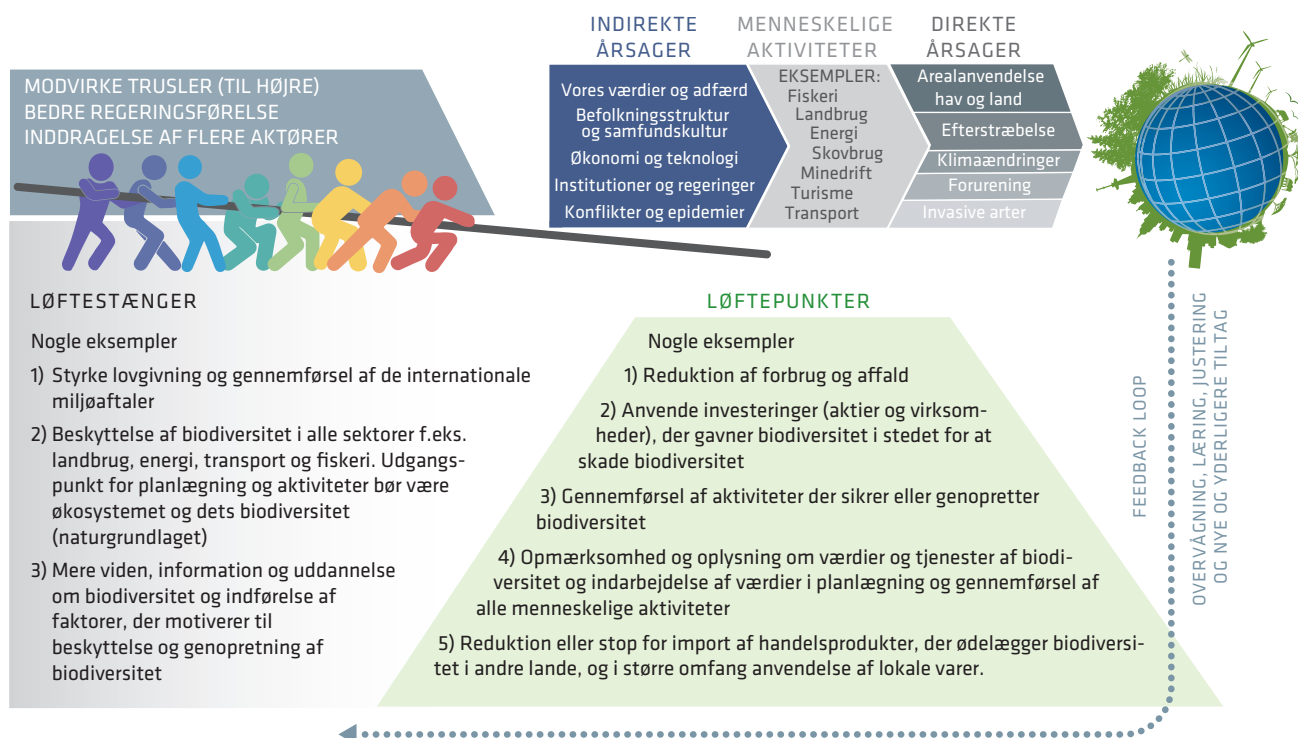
INDIREKTE ÅRSAGER

MENNESKELIGE AKTIVITETER

DIREKTE ÅRSAGER

MODVIRKE TRUSLER (TIL HØJRE)
BEDRE REGERINGSFØRELSE
INDDRAGELSE AF FLERE AKTØRER

Vores værdier og adfærd
Befolkningsstruktur og samfundskultur
Økonomi og teknologi
Institutioner og regeringer
Konflikter og epidemier

EKSEMPLER:
Fiskeri
Landbrug
Energi
Skovbrug
Minedrift
Turisme
Transport

Arealanvendelse hav og land
Efterstræbelse
Klimaændringer
Forurening
Invasive arter

LØFTESTÆNGER

Nogle eksempler

1) Styrke lovgivning og gennemførsel af de internationale miljøaftaler

2) Beskyttelse af biodiversitet i alle sektorer f.eks. landbrug, energi, transport og fiskeri. Udgangspunkt for planlægning og aktiviteter bør være økosystemet og dets biodiversitet (naturgrundlaget)

3) Mere viden, information og uddannelse om biodiversitet og indførelse af faktorer, der motiverer til beskyttelse og genopretning af biodiversitet

LØFTEPUNKTER

Nogle eksempler

1) Reduktion af forbrug og affald

2) Anvende investeringer (aktier og virksomheder), der gavner biodiversitet i stedet for at skade biodiversitet

3) Gennemførsel af aktiviteter der sikrer eller genopretter biodiversitet

4) Opmærksomhed og oplysning om værdier og tjenester af biodiversitet og indarbejdelse af værdier i planlægning og gennemførsel af alle menneskelige aktiviteter

5) Reduktion eller stop for import af handelsprodukter, der ødelægger biodiversitet i andre lande, og i større omfang anvendelse af lokale varer.

FEEDBACK LOOP

OVERVÅGNING, LÆRING, JUSTERING OG NYE OG YDERLIGERE TILTAG